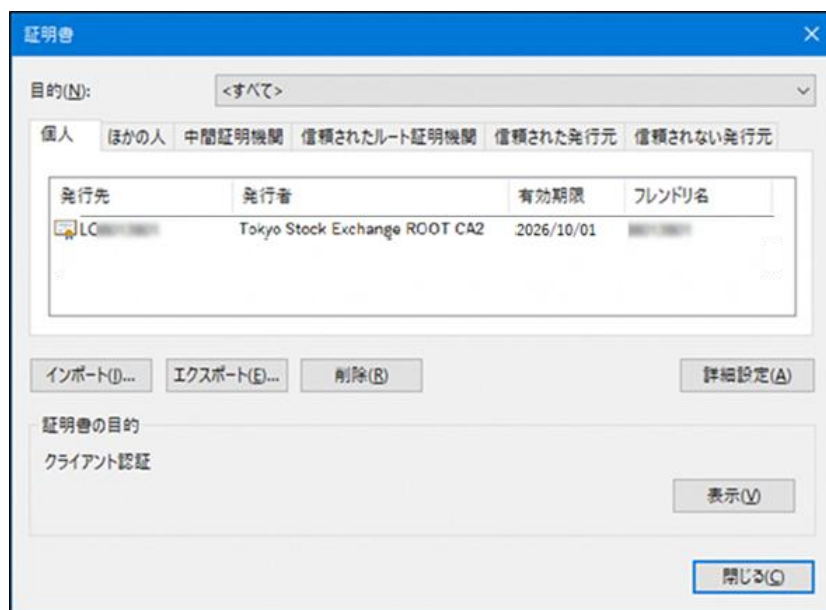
証明書

×

目的(N): <すべて>

個人 ほかの人 中間証明機関 信頼されたルート証明機関 信頼された発行元 信頼されない発行元

| 発行先 | 発行者 | 有効期限 | フレンドリ名 |
|---|---|---|---|
| LC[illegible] | Tokyo Stock Exchange ROOT CA2 | 2026/10/01 | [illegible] |

インポート(I)... エクスポート(E)... 削除(R) 詳細設定(A)

証明書の目的

クライアント認証

表示(V)

閉じる(C)